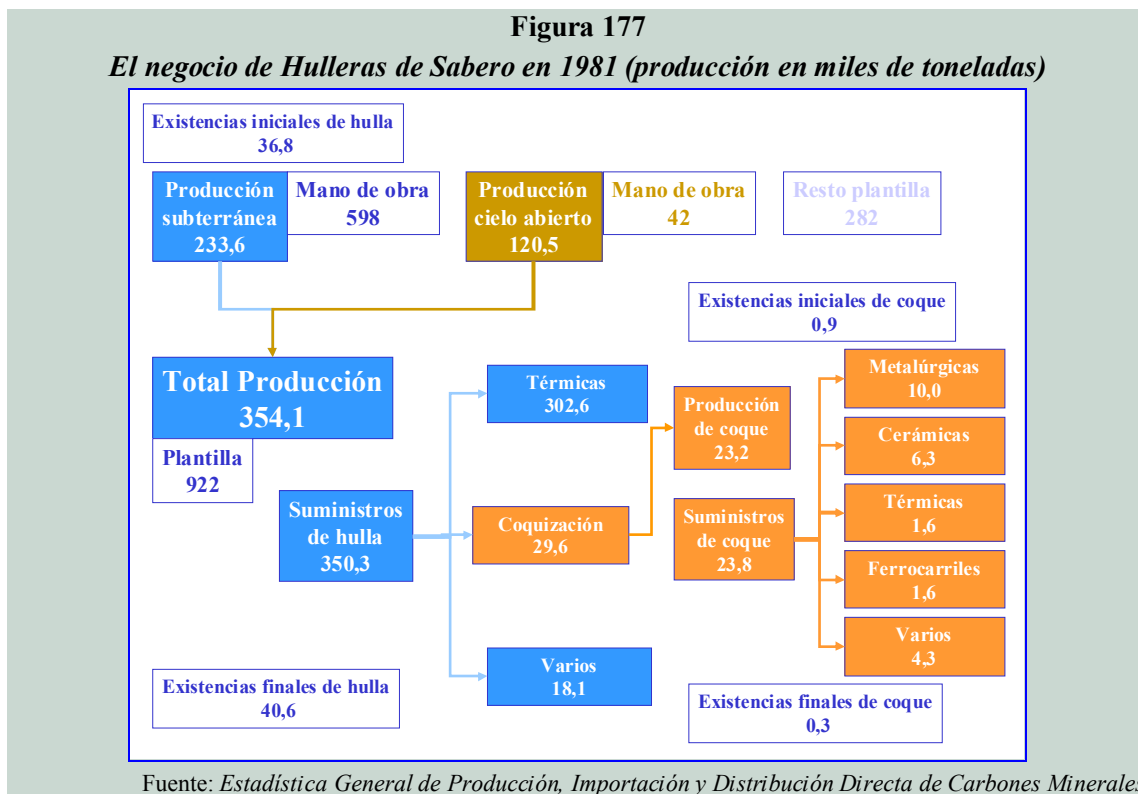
Figura 177
El negocio de Hulleras de Sabero en 1981 (producción en miles de toneladas)

Existencias iniciales de hulla
36,8

Producción subterránea
233,6

Mano de obra
598

Producción cielo abierto
120,5

Mano de obra
42

Resto plantilla
282

Existencias iniciales de coque
0,9

Total Producción
354,1

Plantilla
922

Térmicas
302,6

Producción de coque
23,2

Metalúrgicas
10,0

Cerámicas
6,3

Suministros de hulla
350,3

Coquización
29,6

Suministros de coque
23,8

Térmicas
1,6

Ferrocarriles
1,6

Varios
4,3

Varios
18,1

Existencias finales de hulla
40,6

Existencias finales de coque
0,3

Fuente: Estadística General de Producción, Importación y Distribución Directa de Carbones Minerales